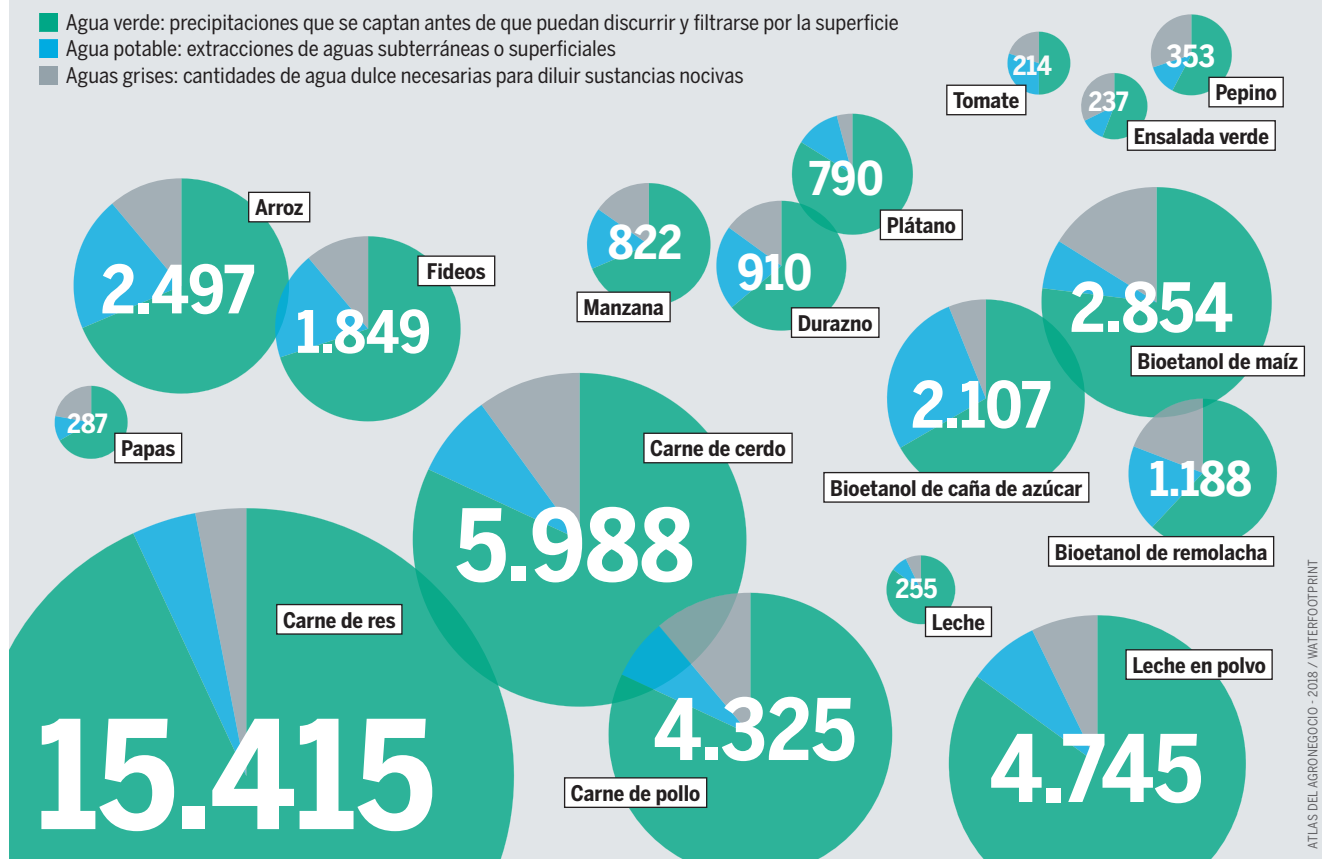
Agua verde: precipitaciones que se captan antes de que puedan discurrir y filtrarse por la superficie
Agua potable: extracciones de aguas subterráneas o superficiales
Aguas grises: cantidades de agua dulce necesarias para diluir sustancias nocivas

214
Tomate

353
Pepino

237
Ensalada verde

790
Plátano

822
Manzana

910
Durazno

2.497
Arroz

1.849
Fideos

2.854
Bioetanol de maíz

2.107
Bioetanol de caña de azúcar

287
Papas

5.988
Carne de cerdo

1.188
Bioetanol de remolacha

255
Leche

Carne de res
15.415

4.325
Carne de pollo

Leche en polvo
4.745

ATLAS DEL AGRONEGOCIO - 2018 / WATERFOOTPRINT